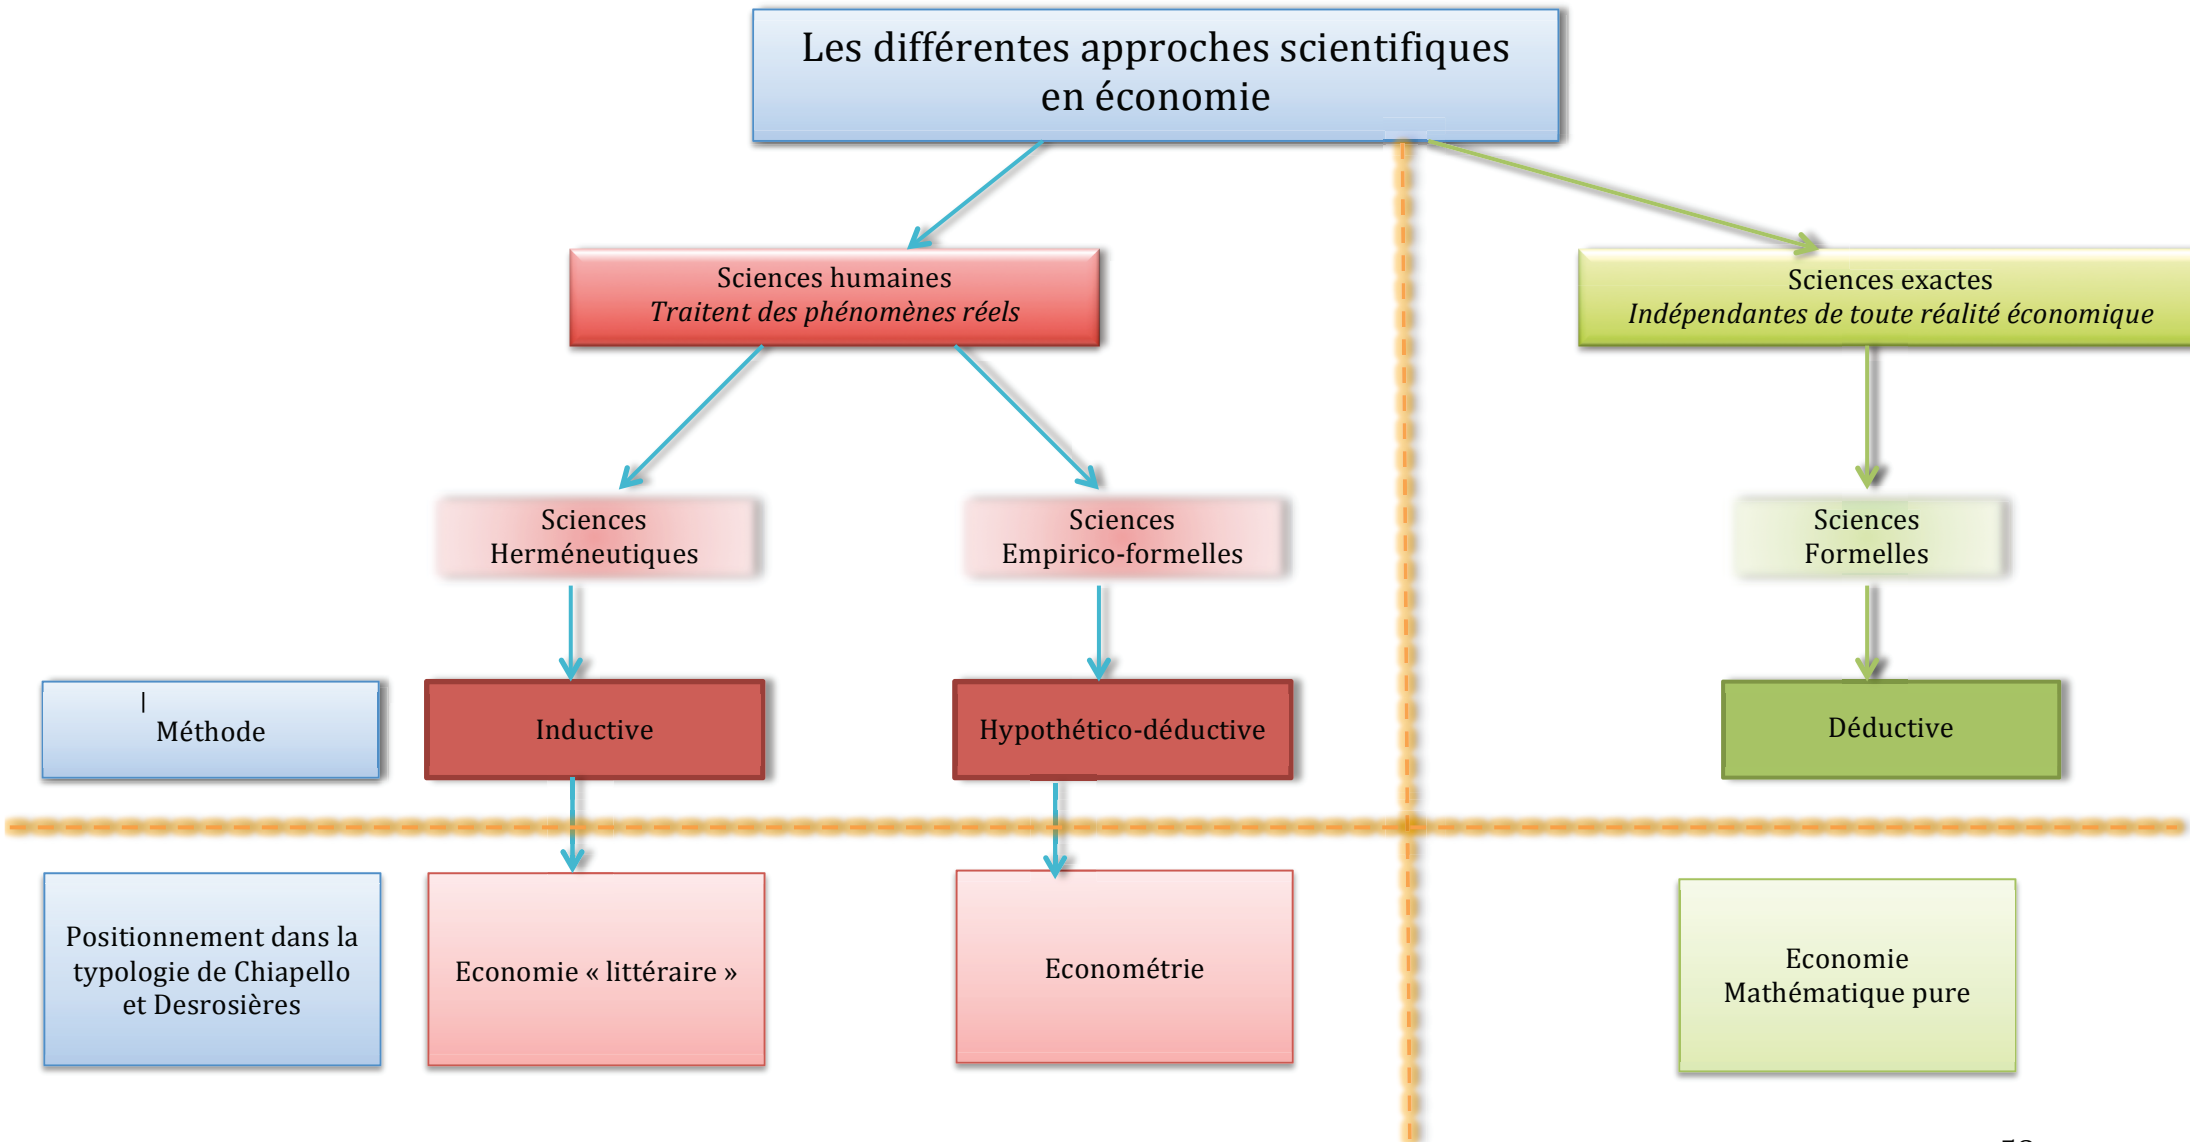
Les différentes approches scientifiques en économie

Sciences humaines
*Traitent des phénomènes réels*

Sciences exactes
*Indépendantes de toute réalité économique*

Sciences Herméneutiques

Sciences Empirico-formelles

Sciences Formelles

Méthode

Inductive

Hypothético-déductive

Déductive

Positionnement dans la typologie de Chiapello et Desrosières

Economie « littéraire »

Econométrie

Economie Mathématique pure